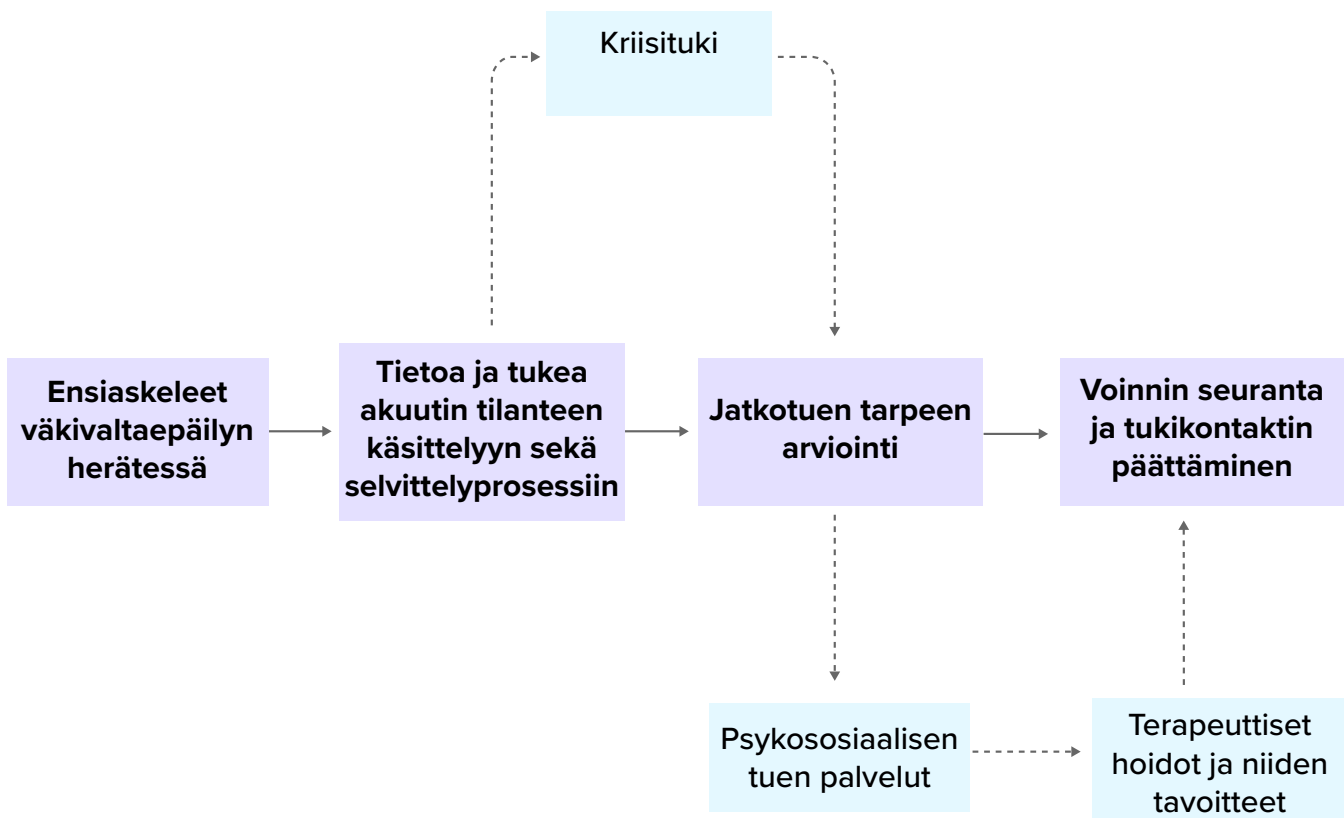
Kriisituki

Ensiaskeleet väkivaltaepäilyn herätessä

Tietoa ja tukea akuutin tilanteen käsittelyyn sekä selvittelyprosessiin

Jatkotuen tarpeen arviointi

Voinnin seuranta ja tukikontaktin päättäminen

Psykososiaalisen tuen palvelut

Terapeuttiset hoidot ja niiden tavoitteet